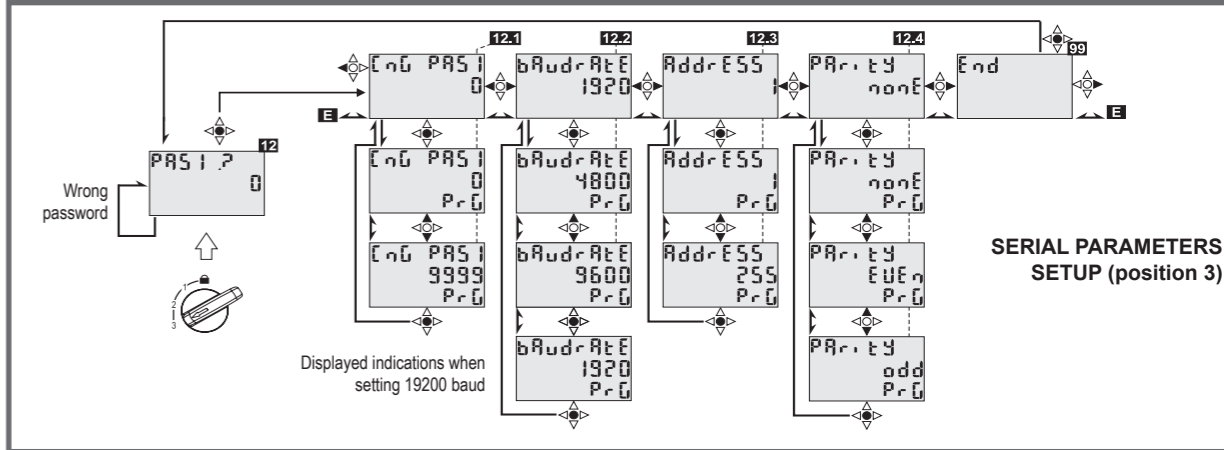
12.1
12.2
12.3
12.4
99
CnG PAS1
0
bAudrAtE
1920
AddrESS
1
PArity
nonE
End
E
E
12
PAS1 ?
0
Wrong password
CnG PAS1
0
PrG
CnG PAS1
9999
PrG
bAudrAtE
4800
PrG
bAudrAtE
9600
PrG
bAudrAtE
1920
PrG
AddrESS
1
PrG
AddrESS
255
PrG
PArity
nonE
PrG
PArity
EUEn
PrG
PArity
odd
PrG
1
2
3
Displayed indications when setting 19200 baud

SERIAL PARAMETERS SETUP (position 3)